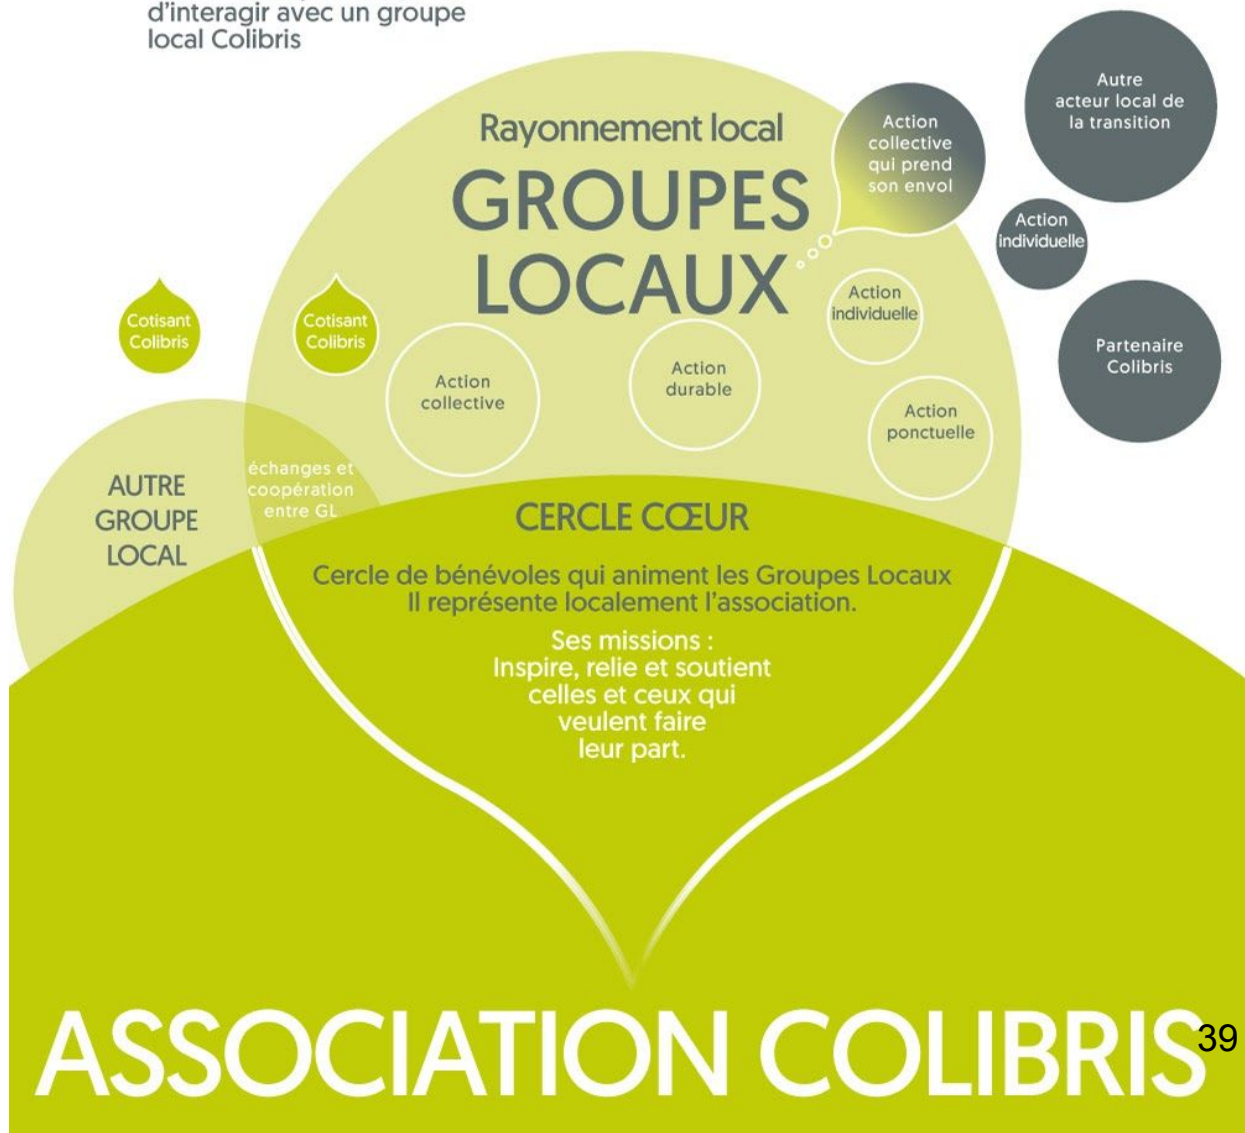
d'interagir avec un groupe local Colibris

Rayonnement local

GROUPES LOCAUX

Action collective qui prend son envol

Autre acteur local de la transition

Action individuelle

Partenaire Colibris

Cotisant Colibris

Cotisant Colibris

Action collective

Action durable

Action individuelle

Action ponctuelle

AUTRE GROUPE LOCAL

échanges et coopération entre GL

CERCLE CŒUR

Cercle de bénévoles qui animent les Groupes Locaux
Il représente localement l'association.

Ses missions :
Inspire, relie et soutient celles et ceux qui veulent faire leur part.

ASSOCIATION COLIBRIS

39